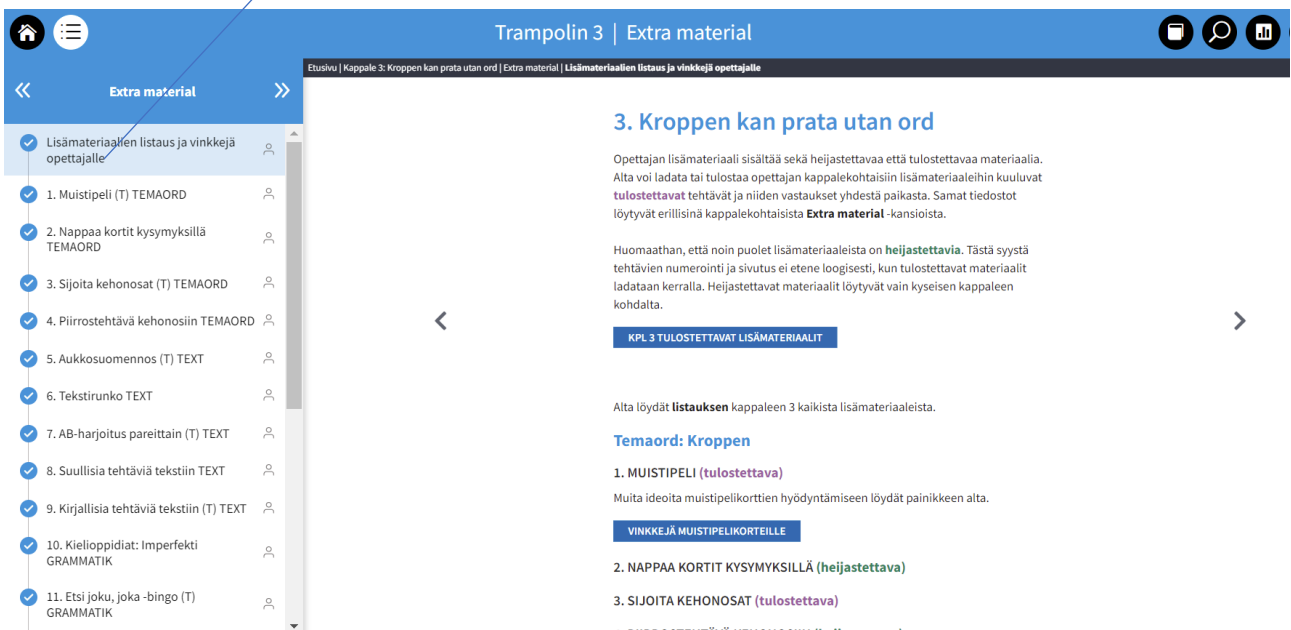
Trampolin 3 | Extra material

Extra material

Lisämateriaalien listaus ja vinkkejä opettajalle
1. Muistipeli (T) TEMAORD
2. Nappaa kortit kysymyksillä TEMAORD
3. Sijoita kehonosat (T) TEMAORD
4. Piirrostehtävä kehonosiin TEMAORD
5. Aukkosuomennos (T) TEXT
6. Tekstirunko TEXT
7. AB-harjoitus pareittain (T) TEXT
8. Suullisia tehtäviä tekstiin TEXT
9. Kirjallisia tehtäviä tekstiin (T) TEXT
10. Kielioppidiat: Imperfekti GRAMMATIK
11. Etsi joku, joka -bingo (T) GRAMMATIK

Etusivu | Kappale 3: Kroppen kan prata utan ord | Extra material | Lisämateriaalien listaus ja vinkkejä opettajalle

3. Kroppen kan prata utan ord

Opettajan lisämateriaali sisältää sekä heijastettavaa että tulostettavaa materiaalia. Alta voi ladata tai tulostaa opettajan kappalekohtaisiin lisämateriaaleihin kuuluvat tulostettavat tehtävät ja niiden vastaukset yhdestä paikasta. Samat tiedostot löytyvät erillisinä kappalekohtaisista Extra material -kansioista.

Huomaathan, että noin puolet lisämateriaaleista on heijastettavia. Tästä syystä tehtävien numerointi ja sivutus ei etene loogisesti, kun tulostettavat materiaalit ladataan kerralla. Heijastettavat materiaalit löytyvät vain kyseisen kappaleen kohdalta.

KPL 3 TULOSTETTAVAT LISÄMATERIAALIT

Alta löydät listauksen kappaleen 3 kaikista lisämateriaaleista.

Temaord: Kroppen

1. MUISTIPELI (tulostettava)

Muita ideoita muistipelikorttien hyödyntämiseen löydät painikkeen alta.

VINKKEJÄ MUISTIPELIKORTEILLE

2. NAPPAA KORTIT KYSYMYKSILLÄ (heijastettava)

3. SIJOITA KEHONOSAT (tulostettava)